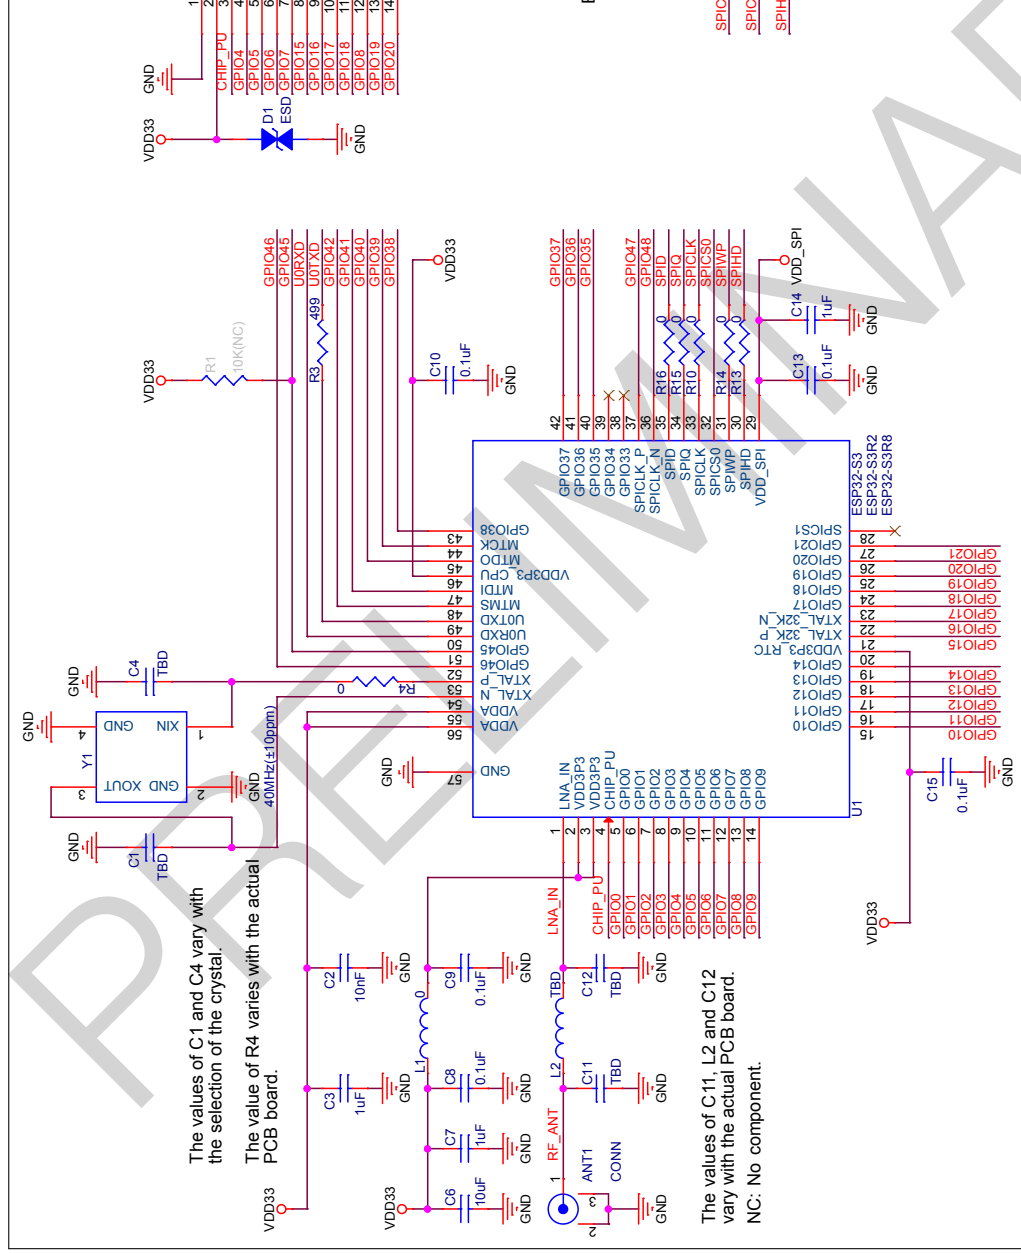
GND
CHIP_PU
GPIO4
GPIO5
GPIO6
GPIO7
GPIO15
GPIO16
GPIO17
GPIO18
GPIO8
GPIO19
GPIO20
1
2
3
4
5
6
7
8
9
10
11
12
13
14
VDD33
D1
ESD
GND

GPIO46
GPIO45
U0RXD
U0TXD
GPIO42
GPIO41
GPIO40
GPIO39
GPIO38
VDD33
GPIO37
GPIO36
GPIO35
GPIO47
GPIO48
SPID
SPIQ
SPICLK
SPICS0
SPIWP
SPIHD
VDD_SPI

VDD33
R1
10K(NC)
R3
499
C10
0.1uF
GND
R16 0
R15 0
R10 0
R14 0
R13 0
C14
1uF
GND
C13
0.1uF
GND

42
41
40
39
38
37
36
35
34
33
32
31
30
29
GPIO37
GPIO36
GPIO35
GPIO34
GPIO33
SPICLK_P
SPICLK_N
SPID
SPIQ
SPICLK
SPICS0
SPIWP
SPIHD
VDD_SPI
ESP32-S3
ESP32-S3R2
ESP32-S3R8

GND
C4
TBD
0
R4
GND
Y1
GND
XIN
XOUT
GND
4
1
3
2
GND
40MHz(±10ppm)
GND
C1
TBD

43 GPIO38
44 MTCK
45 MTDO
46 VDD3P3_CPU
47 MTDI
48 MTMS
49 U0TXD
50 U0RXD
51 GPIO45
52 GPIO46
53 XTAL_P
54 XTAL_N
55 VDDA
56 VDDA
57 GND

SPICS1 28
GPIO21 27
GPIO20 26
GPIO19 25
GPIO18 24
GPIO17 23
XTAL_32K_N 22
XTAL_32K_P 21
VDD3P3_RTC 20
GPIO14 19
GPIO13 18
GPIO12 17
GPIO11 16
GPIO10 15
GPIO21
GPIO20
GPIO19
GPIO18
GPIO17
GPIO16
GPIO15
GPIO14
GPIO13
GPIO12
GPIO11
GPIO10
C15
0.1uF
GND
VDD33

LNA_IN
VDD3P3
VDD3P3
CHIP_PU
GPIO0
GPIO1
GPIO2
GPIO3
GPIO4
GPIO5
GPIO6
GPIO7
GPIO8
GPIO9
U1
1
2
3
4
5
6
7
8
9
10
11
12
13
14
LNA_IN
CHIP_PU
GPIO0
GPIO1
GPIO2
GPIO3
GPIO4
GPIO5
GPIO6
GPIO7
GPIO8
GPIO9

The values of C1 and C4 vary with the selection of the crystal.

The value of R4 varies with the actual PCB board.

VDD33
C2
10nF
GND
C3
1uF
GND
L1
0
C9
0.1uF
GND
C8
0.1uF
GND
C7
1uF
GND
VDD33
C6
10uF
GND
L2
TBD
C12
TBD
GND
C11
TBD
GND
RF_ANT
1
ANT1
CONN
3
2
GND

The values of C11, L2 and C12 vary with the actual PCB board.

NC: No component.

PRELIMINARY